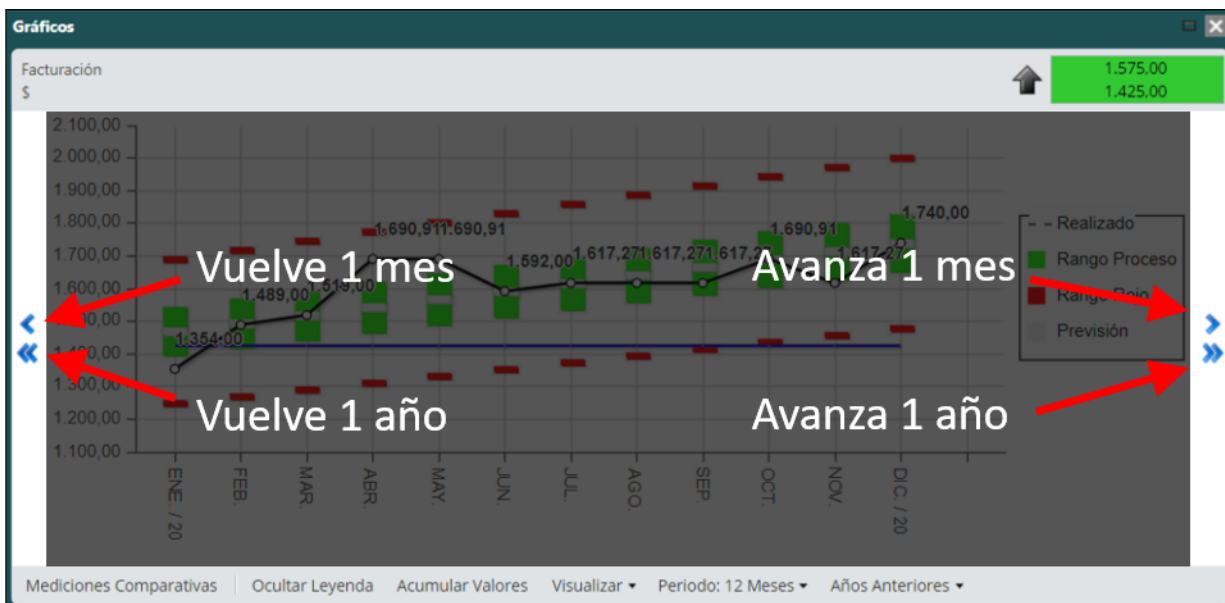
Gráficos

Facturación
$

1.575,00
1.425,00

2.100,00
2.000,00
1.900,00
1.800,00
1.700,00
1.600,00
1.500,00
1.400,00
1.300,00
1.200,00
1.100,00

1.354,00
1.489,00
1.519,00
1.690,91
1.690,91
1.592,00
1.617,27
1.617,27
1.617,27
1.690,91
1.617,27
1.740,00

ENE. / 20
FEB.
MAR.
ABR.
MAY.
JUN.
JUL.
AGO.
SEP.
OCT.
NOV.
DIC. / 20

Realizado
Rango Proceso
Rango Rojo
Previsión

Vuelve 1 mes
Vuelve 1 año
Avanza 1 mes
Avanza 1 año

Mediciones Comparativas
Ocultar Leyenda
Acumular Valores
Visualizar
Periodo: 12 Meses
Años Anteriores